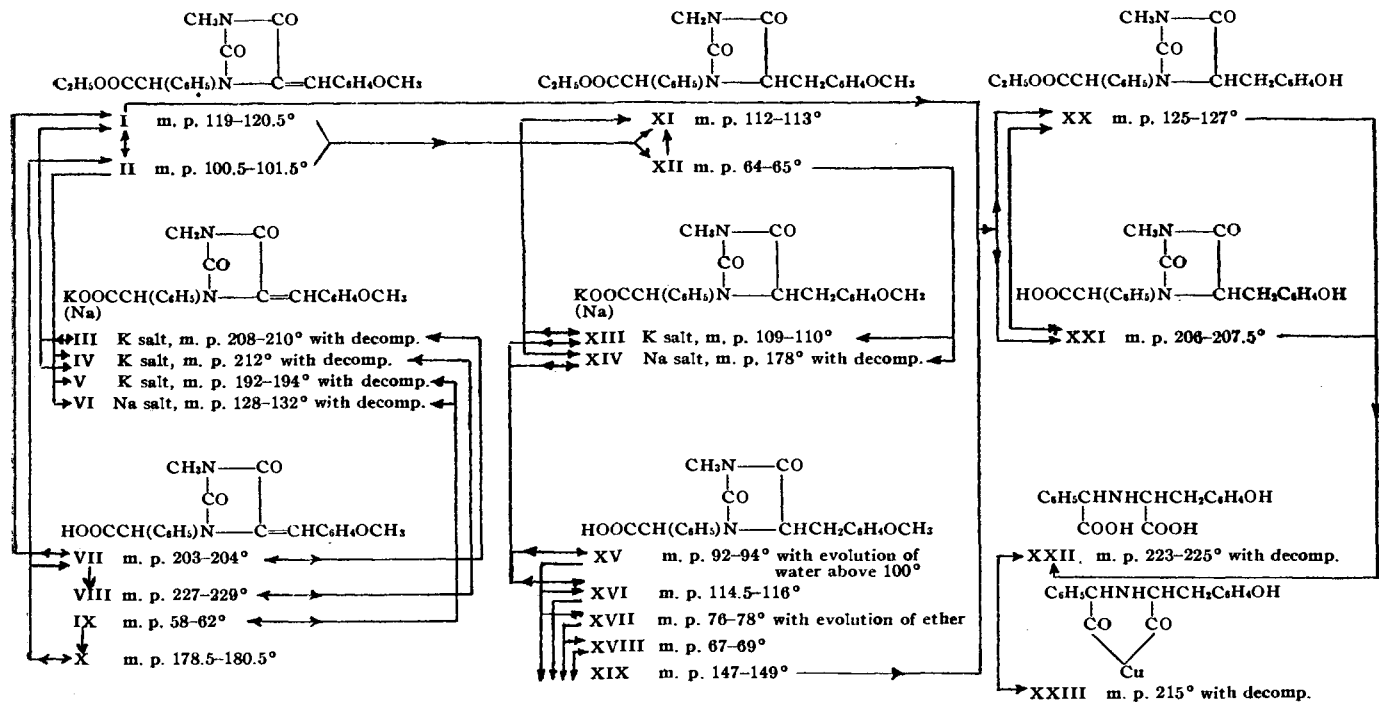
CH₃N—CO
CO
C₂H₅OOCCH(C₆H₅)N—C=CHC₆H₄OCH₃

CH₃N—CO
CO
C₂H₅OOCCH(C₆H₅)N—CHCH₂C₆H₄OCH₃

CH₃N—CO
CO
C₂H₅OOCCH(C₆H₅)N—CHCH₂C₆H₄OH

I m. p. 119–120.5°
II m. p. 100.5–101.5°

XI m. p. 112–113°
XII m. p. 64–65°

XX m. p. 125–127°

CH₃N—CO
CO
KOOCCH(C₆H₅)N—C=CHC₆H₄OCH₃
(Na)

CH₃N—CO
CO
KOOCCH(C₆H₅)N—CHCH₂C₆H₄OCH₃
(Na)

CH₃N—CO
CO
HOOCCH(C₆H₅)N—CHCH₂C₆H₄OH

III K salt, m. p. 208–210° with decomp.
IV K salt, m. p. 212° with decomp.
V K salt, m. p. 192–194° with decomp.
VI Na salt, m. p. 128–132° with decomp.

XIII K salt, m. p. 109–110°
XIV Na salt, m. p. 178° with decomp.

XXI m. p. 206–207.5°

CH₃N—CO
CO
HOOCCH(C₆H₅)N—C=CHC₆H₄OCH₃

CH₃N—CO
CO
HOOCCH(C₆H₅)N—CHCH₂C₆H₄OCH₃

C₆H₅CHNHCHCH₂C₆H₄OH
COOH COOH

VII m. p. 203–204°
VIII m. p. 227–229°
IX m. p. 58–62°
X m. p. 178.5–180.5°

XV m. p. 92–94° with evolution of water above 100°
XVI m. p. 114.5–116°
XVII m. p. 76–78° with evolution of ether
XVIII m. p. 67–69°
XIX m. p. 147–149°

XXII m. p. 223–225° with decomp.

C₆H₅CHNHCHCH₂C₆H₄OH
CO CO
Cu

XXIII m. p. 215° with decomp.